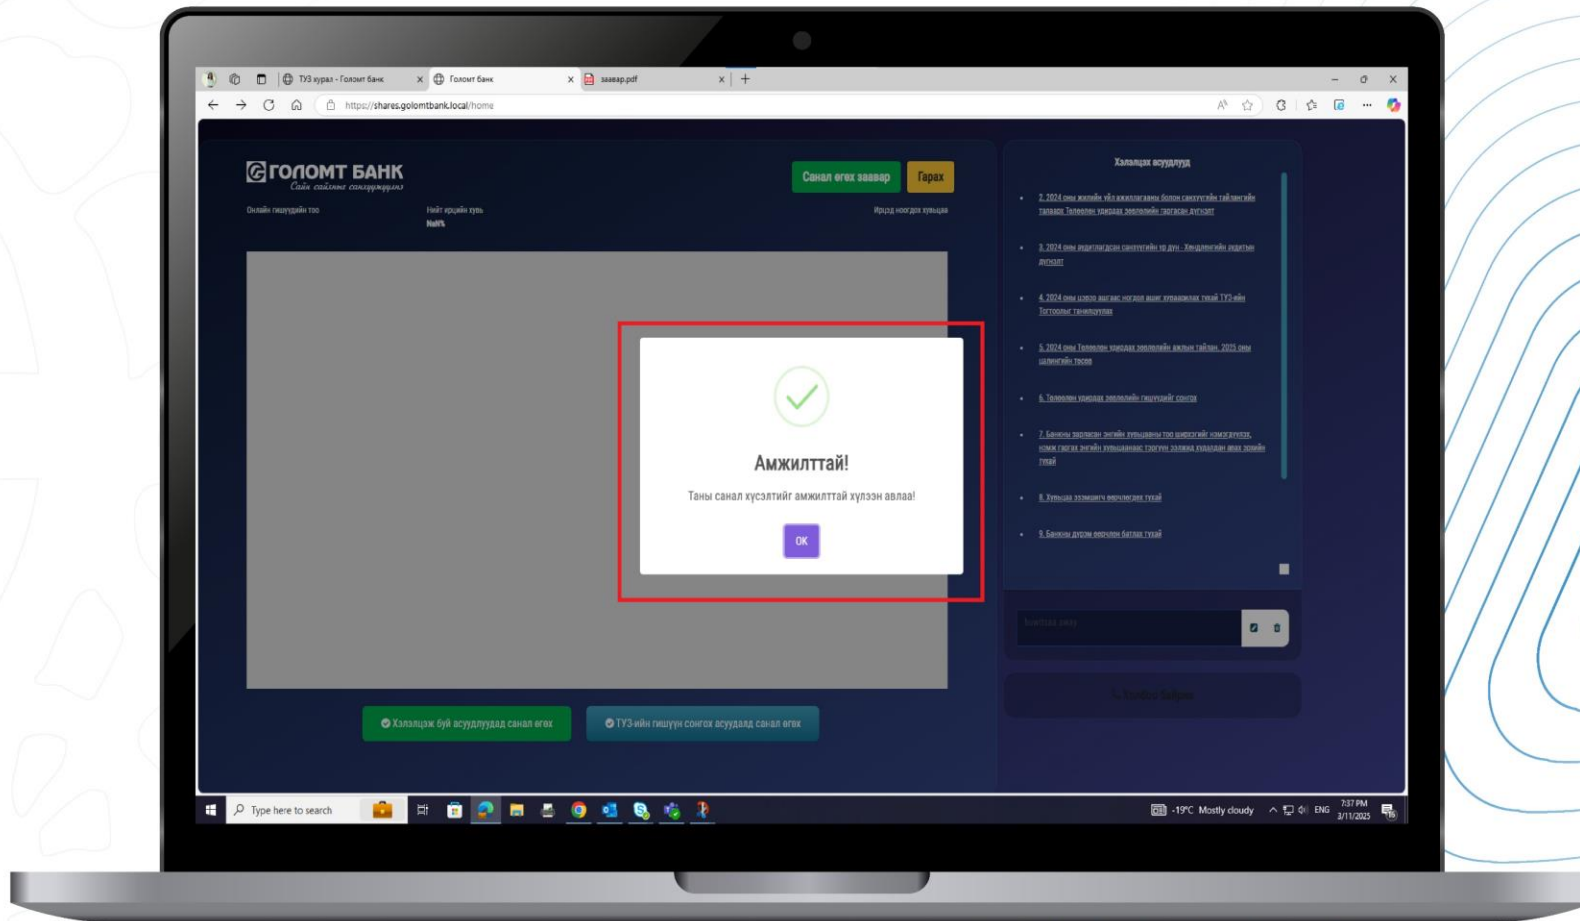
ТУЗ хурал - Голомт банк
Голомт банк
заавар.pdf
https://shares.golomtbank.local/home

ГОЛОМТ БАНК
Сайн сайхныг саллуулдаг

Санал өгөх заавар
Гарах

Онлайн гишүүдийн тоо
Нийт ирцийн хувь
NaN%
Ирцэд нөөгдох хувьцаа

Амжилттай!
Таны санал хүсэлтийг амжилттай хүлээн авлаа!
OK

Хэлэлцэх асуудлууд
2. 2024 оны жилийн үйл ажиллагааны болон санхүүгийн тайлангийн талаарх Төлөөлөн удирдах зөвлөлийн гаргасан дүгнэлт
3. 2024 оны аудитлагдсан санхүүгийн үр дүн - Хөндлөнгийн аудитын дүгнэлт
4. 2024 оны цэвэр ашгаас ногдол ашиг хуваарилах тухай ТУЗ-ийн Тогтоолыг танилцуулах
5. 2024 оны Төлөөлөн удирдах зөвлөлийн ажлын тайлан, 2025 оны цалингийн төсөв
6. Төлөөлөн удирдах зөвлөлийн гишүүдийг сонгох
7. Банкны зарласан энгийн хувьцааны тоо шилжүүлэн нэмэгдүүлэх, нэмж гаргах энгийн хувьцаанаас гаргуун хэлэлж худалдан авах эрхийн тухай
8. Хувьцаа эзэмшигч өөрчлөгдөх тухай
9. Банкны дүрэм өөрчлөн батлах тухай

Хэлэлцэж буй асуудлуудад санал өгөх
ТУЗ-ийн гишүүн сонгох асуудалд санал өгөх

Type here to search
-19°C Mostly cloudy
ENG
7:37 PM
3/11/2025